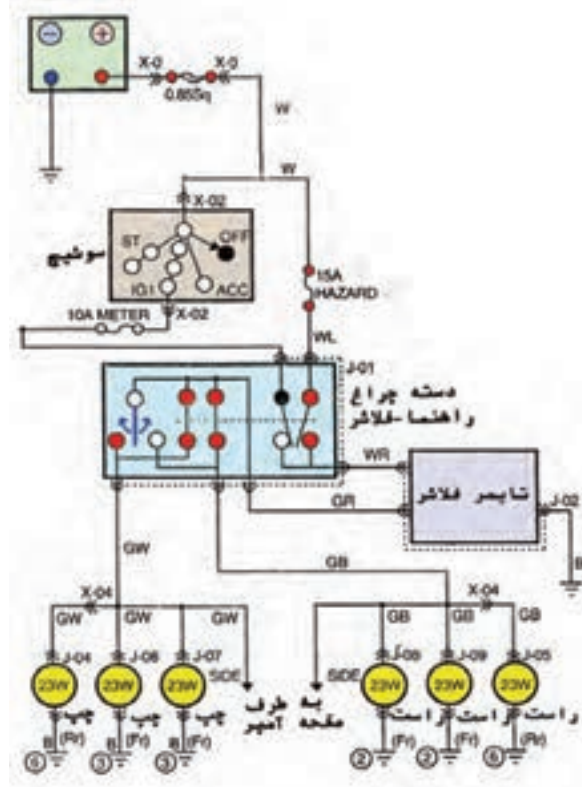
X-0
X-0
0.85Sq
W
W
X-02
ST
OFF
سوئیچ
IG.1
ACC
15A
HAZARD
10A METER
X-02
WL
J-01
دسته چراغ
راهنما-فلاشر
WR
GR
تایمر فلاشر
J-02
B
GW
GB
X-04
X-04
GW
GW
GW
GB
GB
GB
J-04
J-06
J-07
SIDE
SIDE
J-08
J-09
J-05
23W
23W
23W
23W
23W
23W
چپ
چپ
چپ
به طرف آمپر
به صفحه
راست
راست
راست
B
(Fr)
B
(Fr)
B
(Fr)
(Fr)
(Fr)
(Rr)
6
3
3
2
2
6